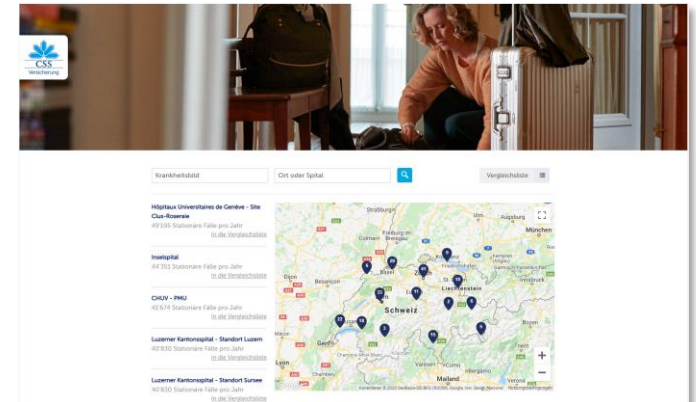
CSS
Versicherung

Krankheitsbild

Ort oder Spital

Vergleichsliste

Hôpitaux Universitaires de Genève - Site Cluse-Roseraie
49'195 Stationäre Fälle pro Jahr
In die Vergleichsliste

Inselspital
44'351 Stationäre Fälle pro Jahr
In die Vergleichsliste

CHUV - PMU
42'674 Stationäre Fälle pro Jahr
In die Vergleichsliste

Luzerner Kantonsspital - Standort Luzern
40'830 Stationäre Fälle pro Jahr
In die Vergleichsliste

Luzerner Kantonsspital - Standort Sursee
40'830 Stationäre Fälle pro Jahr
In die Vergleichsliste

Strasbourg
Augsburg
München
Colmar
Freiburg
Basel
Zürich
Besançon
Liechtenstein
Schweiz
Dijon
Genf
Lyon
Mailand
Verona

+
−
Kartendaten © 2020 GeoBasis-DE/BKG (©2009), Google, Inst. Geogr. Nacional